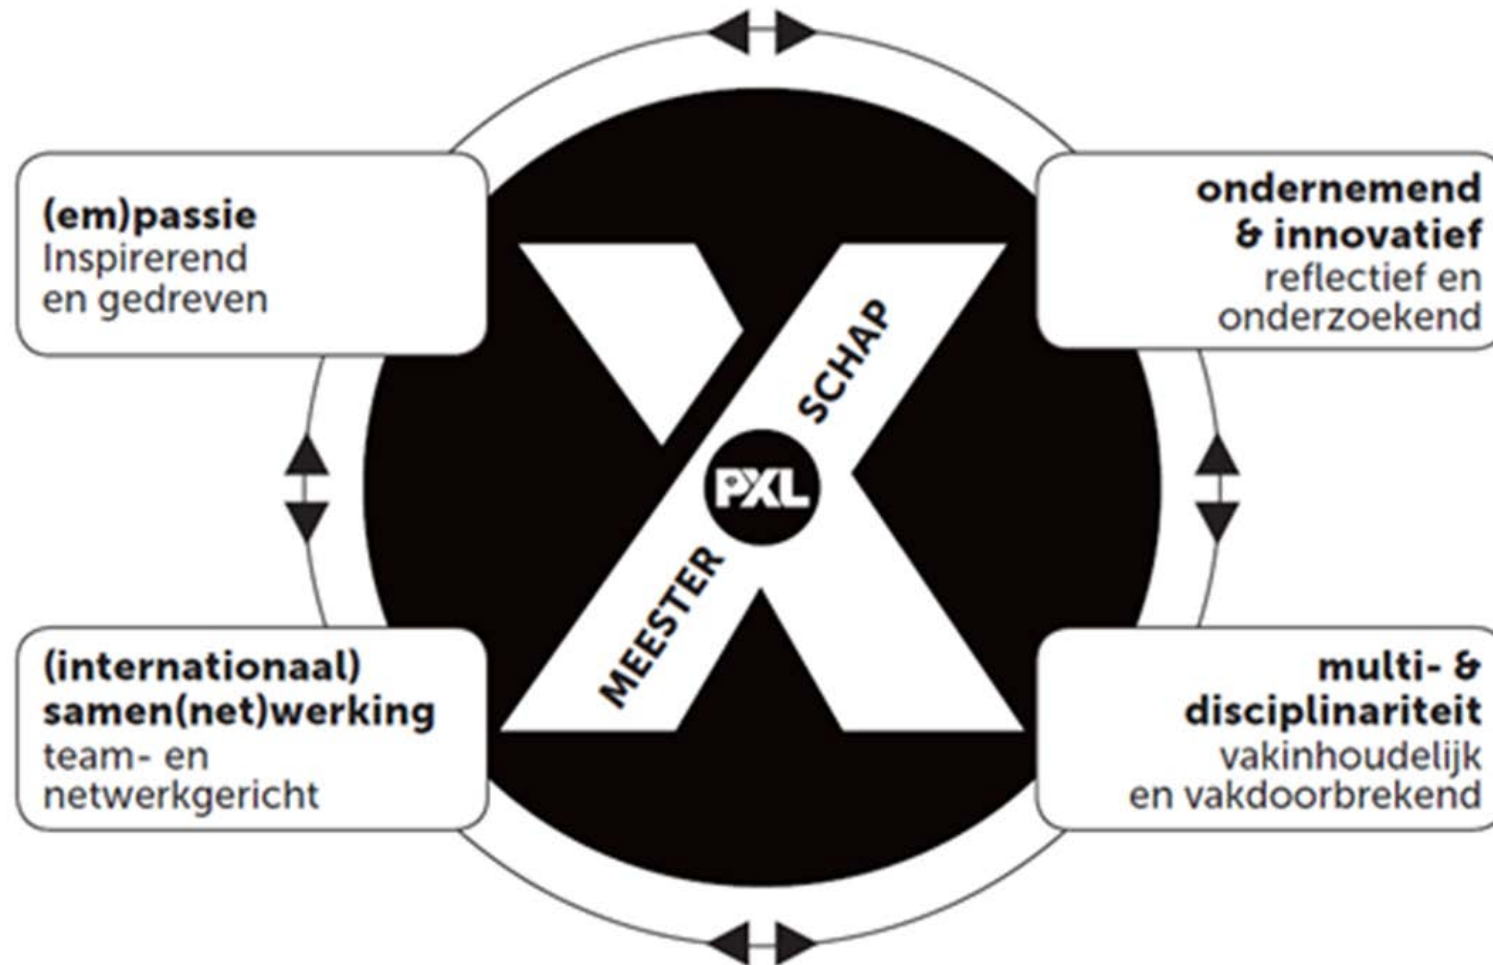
(em)passie
Inspirerend en gedreven

ondernemend & innovatief
reflectief en onderzoekend

SCHAP

PXL

MEESTER

(internationaal) samen(net)werking
team- en netwerkgericht

multi- & disciplinariteit
vakinhoudelijk en vakdoorbrekend